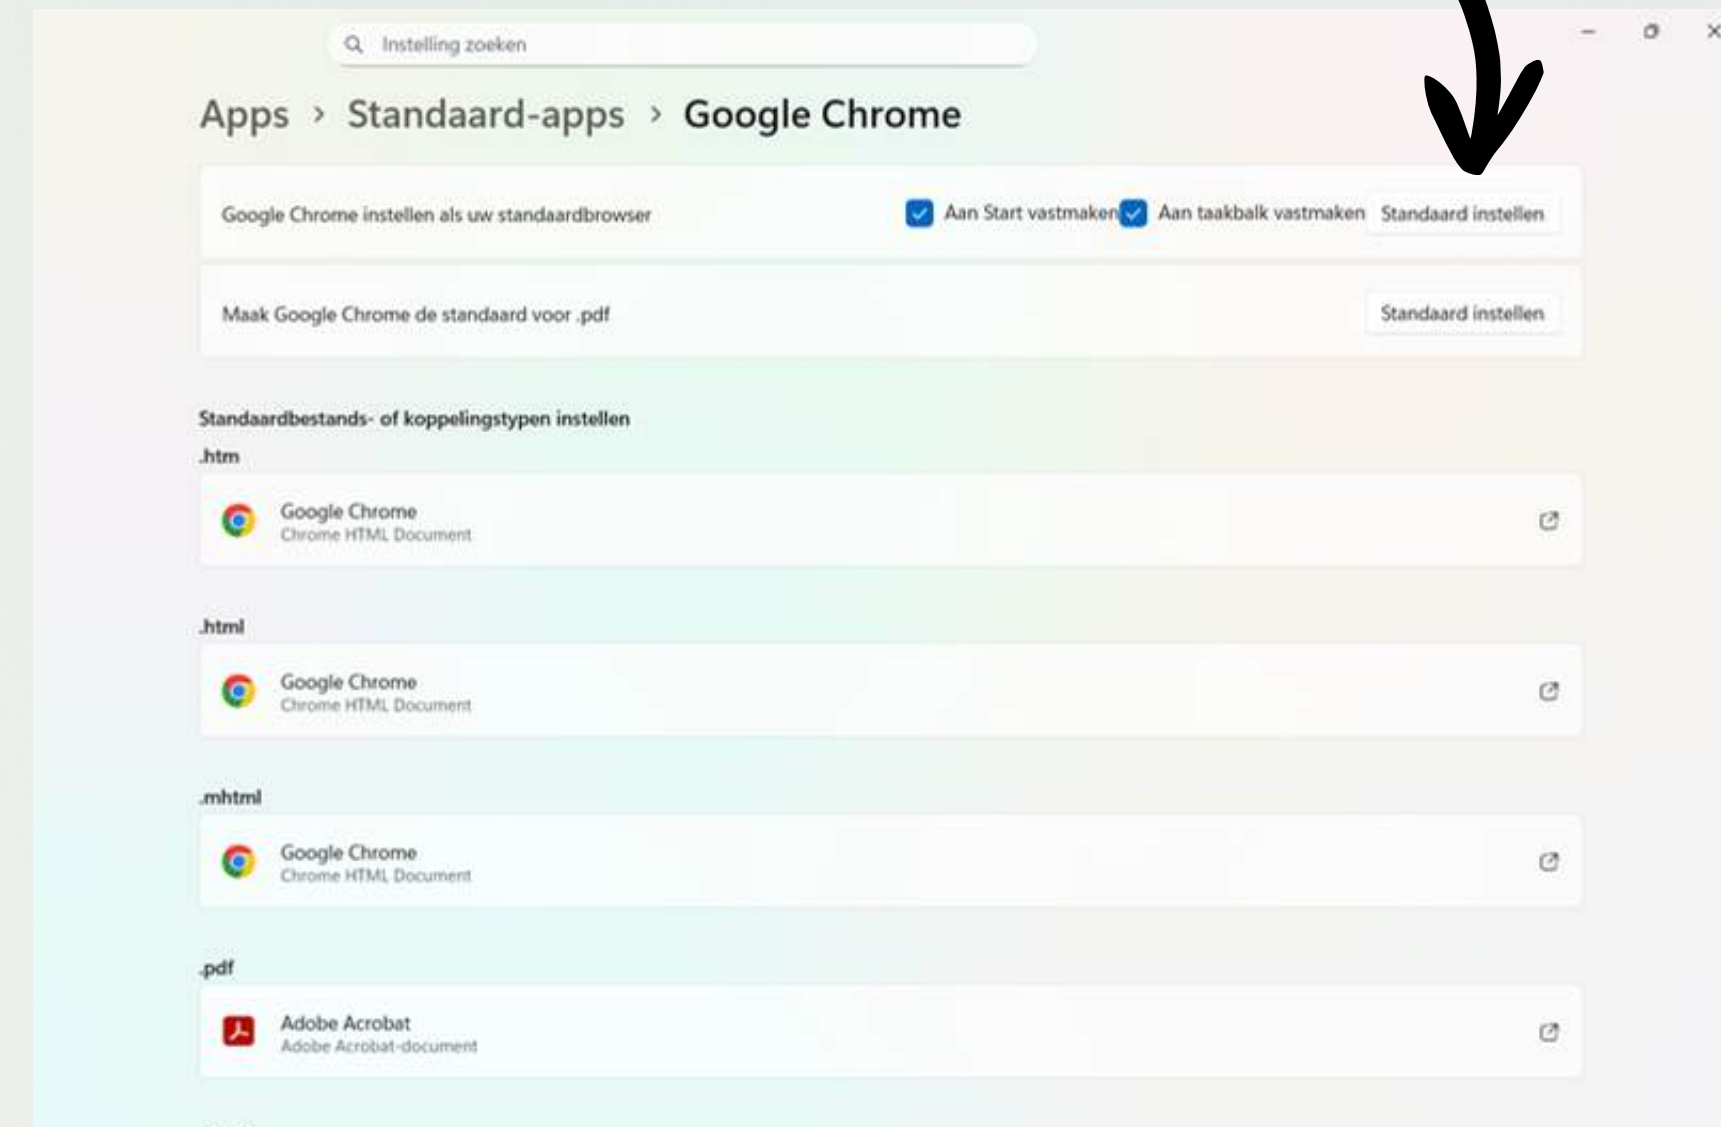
Instelling zoeken

Apps › Standaard-apps › Google Chrome

Google Chrome instellen als uw standaardbrowser

Aan Start vastmaken

Aan taakbalk vastmaken

Standaard instellen

Maak Google Chrome de standaard voor .pdf

Standaard instellen

Standaardbestands- of koppelingstypen instellen

.htm

Google Chrome
Chrome HTML Document

.html

Google Chrome
Chrome HTML Document

.mhtml

Google Chrome
Chrome HTML Document

.pdf

Adobe Acrobat
Adobe Acrobat-document